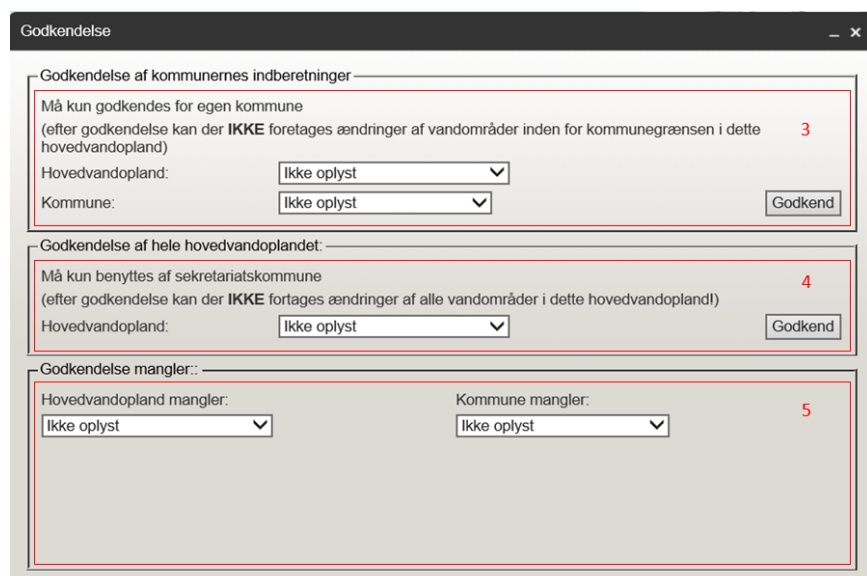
Godkendelse _ ×

Godkendelse af kommunernes indberetninger

Må kun godkendes for egen kommune

(efter godkendelse kan der **IKKE** foretages ændringer af vandområder inden for kommunegrænsen i dette hovedvandopland)

3

Hovedvandopland: Ikke oplyst

Kommune: Ikke oplyst

Godkend

Godkendelse af hele hovedvandoplandet:

Må kun benyttes af sekretariatskommune

(efter godkendelse kan der **IKKE** fortages ændringer af alle vandområder i dette hovedvandopland!)

4

Hovedvandopland: Ikke oplyst

Godkend

Godkendelse mangler::

Hovedvandopland mangler: Ikke oplyst

Kommune mangler: Ikke oplyst

5